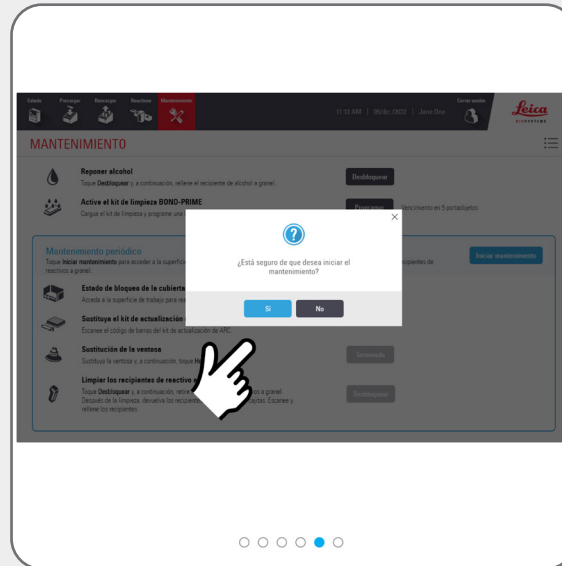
Estado Procesar Reactivos Reactivos Mantenimiento

11:13 AM | 05/dic./2022 | Jane Doe

Cerrar sesión

Leica BIOSYSTEMS

MANTENIMIENTO

Reponer alcohol

Toque Desbloquear y, a continuación, rellene el recipiente de alcohol a granel.

Desbloquear

Active el kit de limpieza BOND-PRIME

Cargue el kit de limpieza y programe una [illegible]

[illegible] tenimiento en 5 portaobjetos.

Mantenimiento periódico

Toque Iniciar mantenimiento para acceder a la superficie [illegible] recipientes de reactivos a granel.

Iniciar mantenimiento

Estado de bloqueo de la cubierta

Acceda a la superficie de trabajo para rea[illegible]

Sustituya el kit de actualización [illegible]

Escanee el código de barras del kit de actualización de ARC.

Sustitución de la ventosa

Sustituya la ventosa y, a continuación, toque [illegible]

Limpiar los recipientes de reactivo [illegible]

Toque Desbloquear y, a continuación, retire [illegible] tos a granel. Después de la limpieza, devuelva los recipient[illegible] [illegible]tajos. Escanee y rellene los recipientes.

Desbloquear

¿Está seguro de que desea iniciar el mantenimiento?

Sí

No